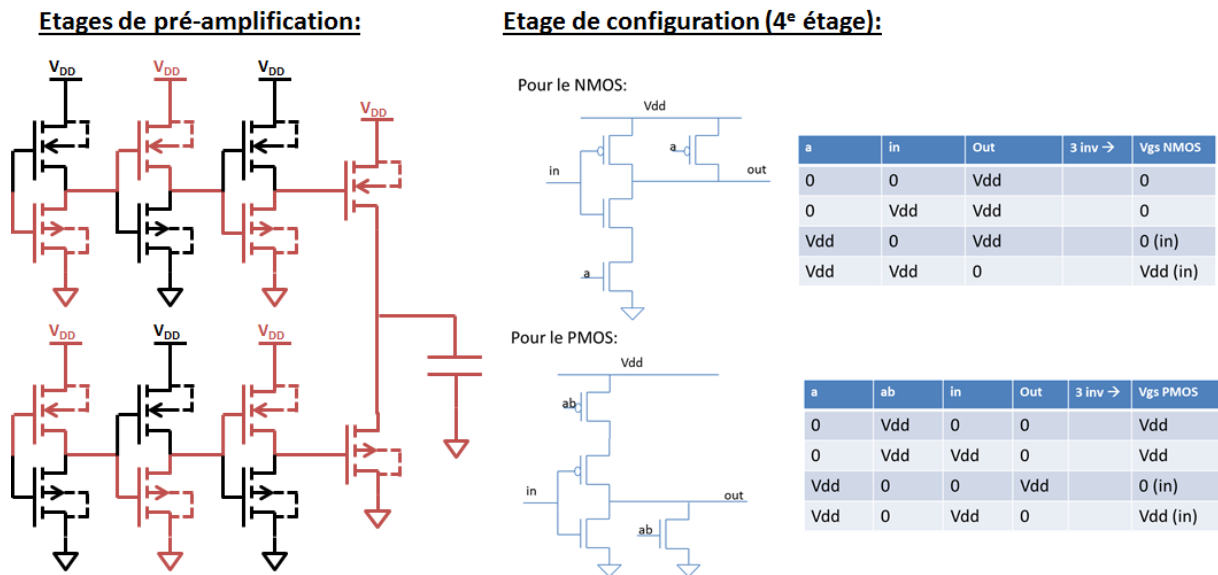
Etages de pré-amplification:

$V_{DD}$ $V_{DD}$ $V_{DD}$ $V_{DD}$

$V_{DD}$ $V_{DD}$ $V_{DD}$

Etage de configuration (4e étage):

Pour le NMOS:

Vdd

in

a

out

a

| a | in | Out | 3 inv → | Vgs NMOS |
|---|---|---|---|---|
| 0 | 0 | Vdd | | 0 |
| 0 | Vdd | Vdd | | 0 |
| Vdd | 0 | Vdd | | 0 (in) |
| Vdd | Vdd | 0 | | Vdd (in) |

Pour le PMOS:

Vdd

ab

in

out

ab

| a | ab | in | Out | 3 inv → | Vgs PMOS |
|---|---|---|---|---|---|
| 0 | Vdd | 0 | 0 | | Vdd |
| 0 | Vdd | Vdd | 0 | | Vdd |
| Vdd | 0 | 0 | Vdd | | 0 (in) |
| Vdd | 0 | Vdd | 0 | | Vdd (in) |